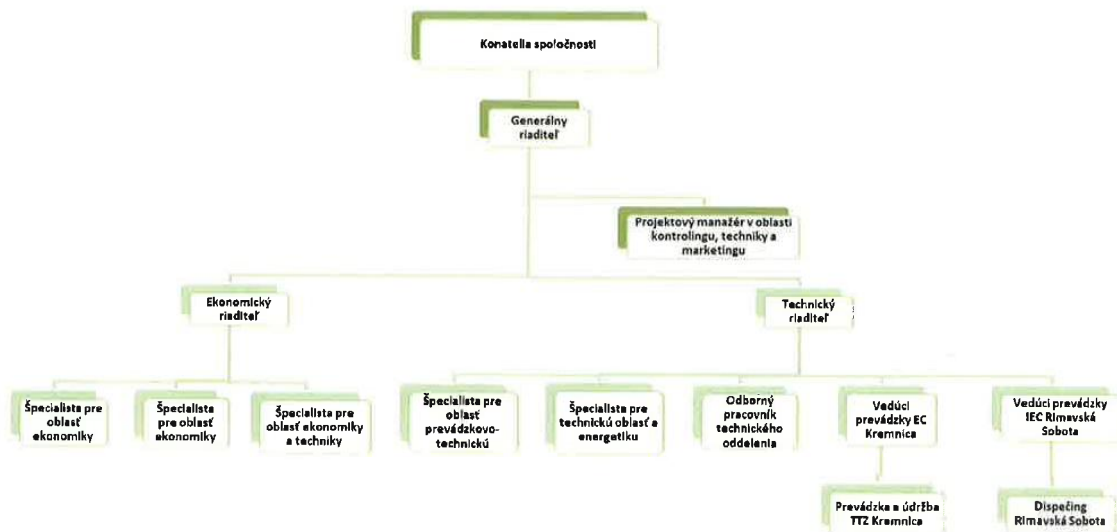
Konatelia spoločnosti

Generálny riaditeľ

Projektový manažér v oblasti kontrolingu, techniky a marketingu

Ekonomický riaditeľ

Technický riaditeľ

Špecialista pre oblasť ekonomiky

Špecialista pre oblasť ekonomiky

Špecialista pre oblasť ekonomiky a techniky

Špecialista pre oblasť prevádzkovo-technickú

Špecialista pre technickú oblasť a energetiku

Odborný pracovník technického oddelenia

Vedúci prevádzky EC Kremnica

Vedúci prevádzky IEC Rimavská Sobota

Prevádzka a údržba TTZ Kremnica

Dispečing Rimavská Sobota